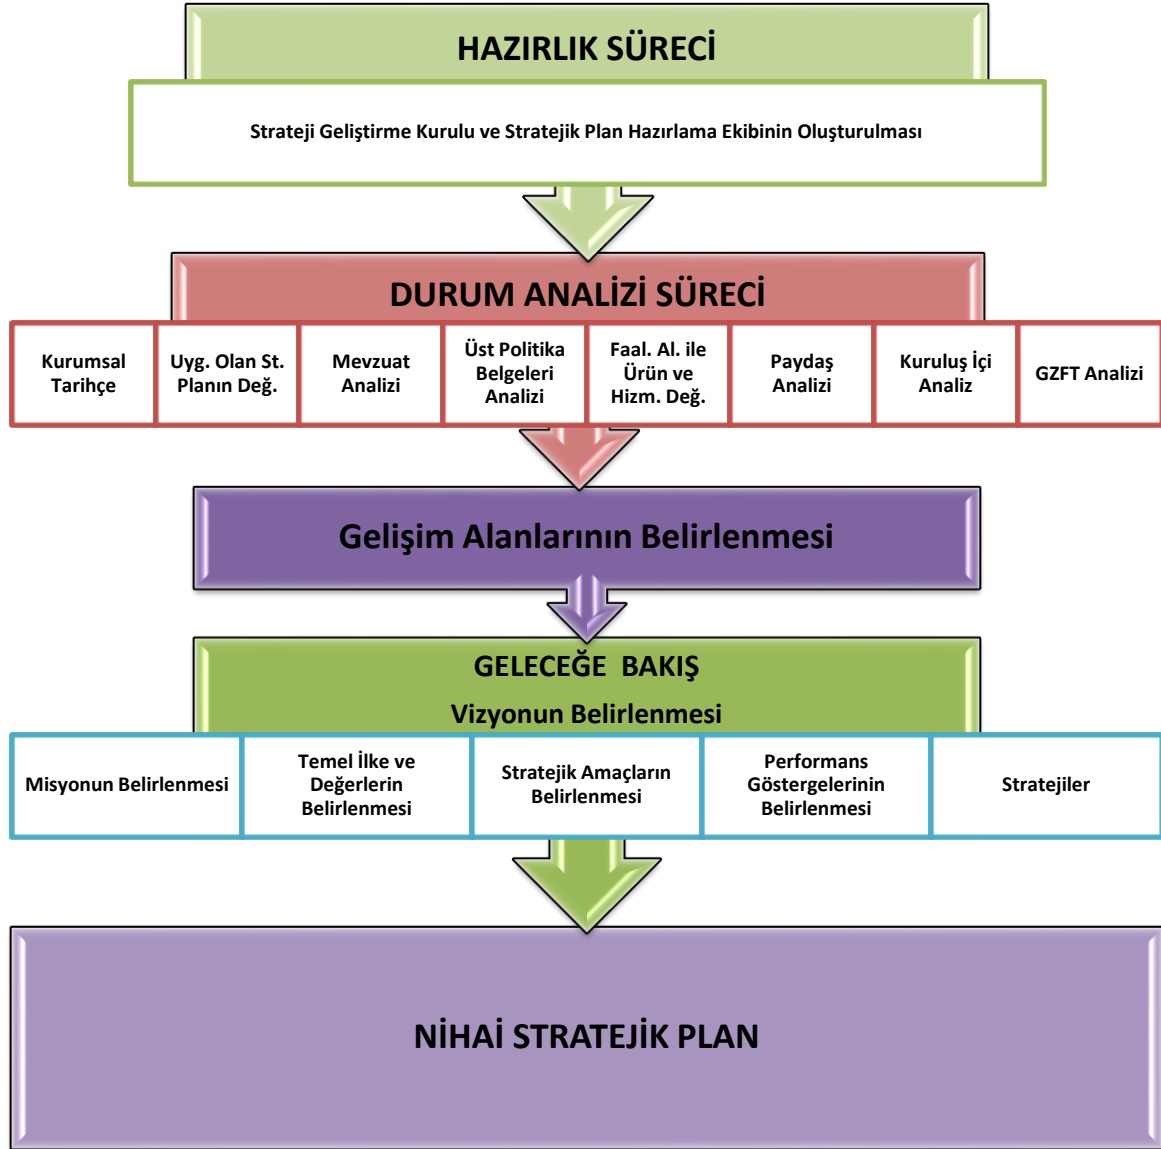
HAZIRLIK SÜRECİ

Strateji Geliştirme Kurulu ve Stratejik Plan Hazırlama Ekibinin Oluşturulması

DURUM ANALİZİ SÜRECİ

Kurumsal Tarihçe

Uyg. Olan St. Planın Değ.

Mevzuat Analizi

Üst Politika Belgeleri Analizi

Faal. Al. ile Ürün ve Hizm. Değ.

Paydaş Analizi

Kuruluş İçi Analiz

GZFT Analizi

Gelişim Alanlarının Belirlenmesi

GELECEĞE BAKIŞ

Vizyonun Belirlenmesi

Misyonun Belirlenmesi

Temel İlke ve Değerlerin Belirlenmesi

Stratejik Amaçların Belirlenmesi

Performans Göstergelerinin Belirlenmesi

Stratejiler

NİHAİ STRATEJİK PLAN